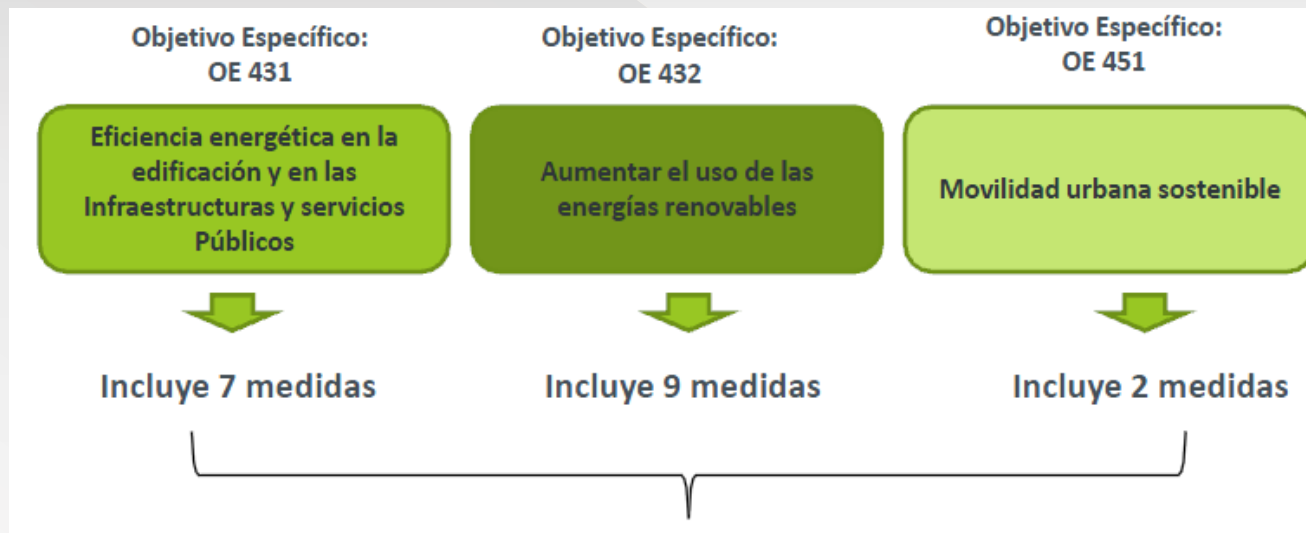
Objetivo Específico:
OE 431

Eficiencia energética en la edificación y en las Infraestructuras y servicios Públicos

Incluye 7 medidas

Objetivo Específico:
OE 432

Aumentar el uso de las energías renovables

Incluye 9 medidas

Objetivo Específico:
OE 451

Movilidad urbana sostenible

Incluye 2 medidas